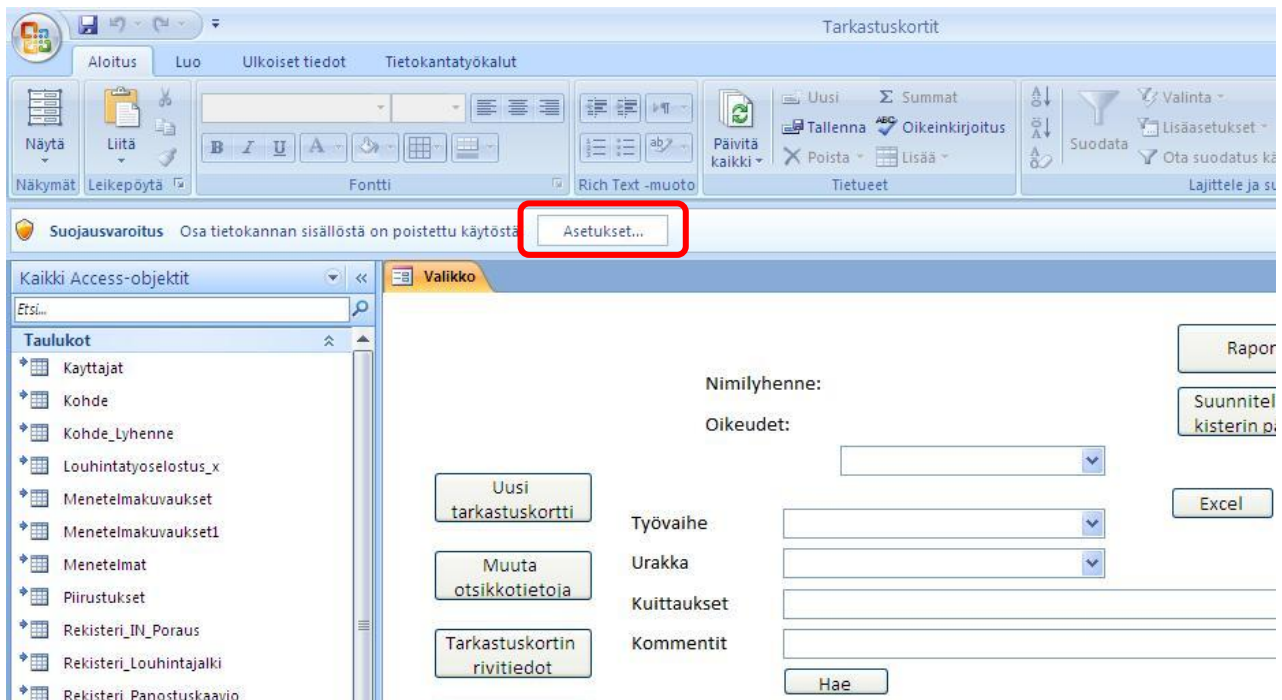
Tarkastuskortit

Aloitus Luo Ulkoiset tiedot Tietokantatyökalut

Näytä
Näkymät

Liitä
Leikepöytä

Fontti

Rich Text -muoto

Päivitä kaikki

Uusi
Tallenna
Poista
Summat
Oikeinkirjoitus
Lisää
Tietueet

Suodata
Valinta
Lisäasetukset
Ota suodatus kä
Lajittele ja su

Suojausvaroitus Osa tietokannan sisällöstä on poistettu käytöstä Asetukset...

Kaikki Access-objektit
Etsi...
Taulukot
Kayttajat
Kohde
Kohde_Lyhenne
Louhintatyoselostus_x
Menetelmakuvaukset
Menetelmakuvaukset1
Menetelmat
Piirustukset
Rekisteri_IN_Poraus
Rekisteri_Louhintajalki
Rekisteri_Panostuskaavio

Valikko

Nimilyhenne:
Oikeudet:

Uusi tarkastuskortti
Muuta otsikkotietoja
Tarkastuskortin rivitiedot

Työvaihe
Urakka
Kuittaukset
Kommentit

Hae

Rapor
Suunnitel kisterin pä
Excel